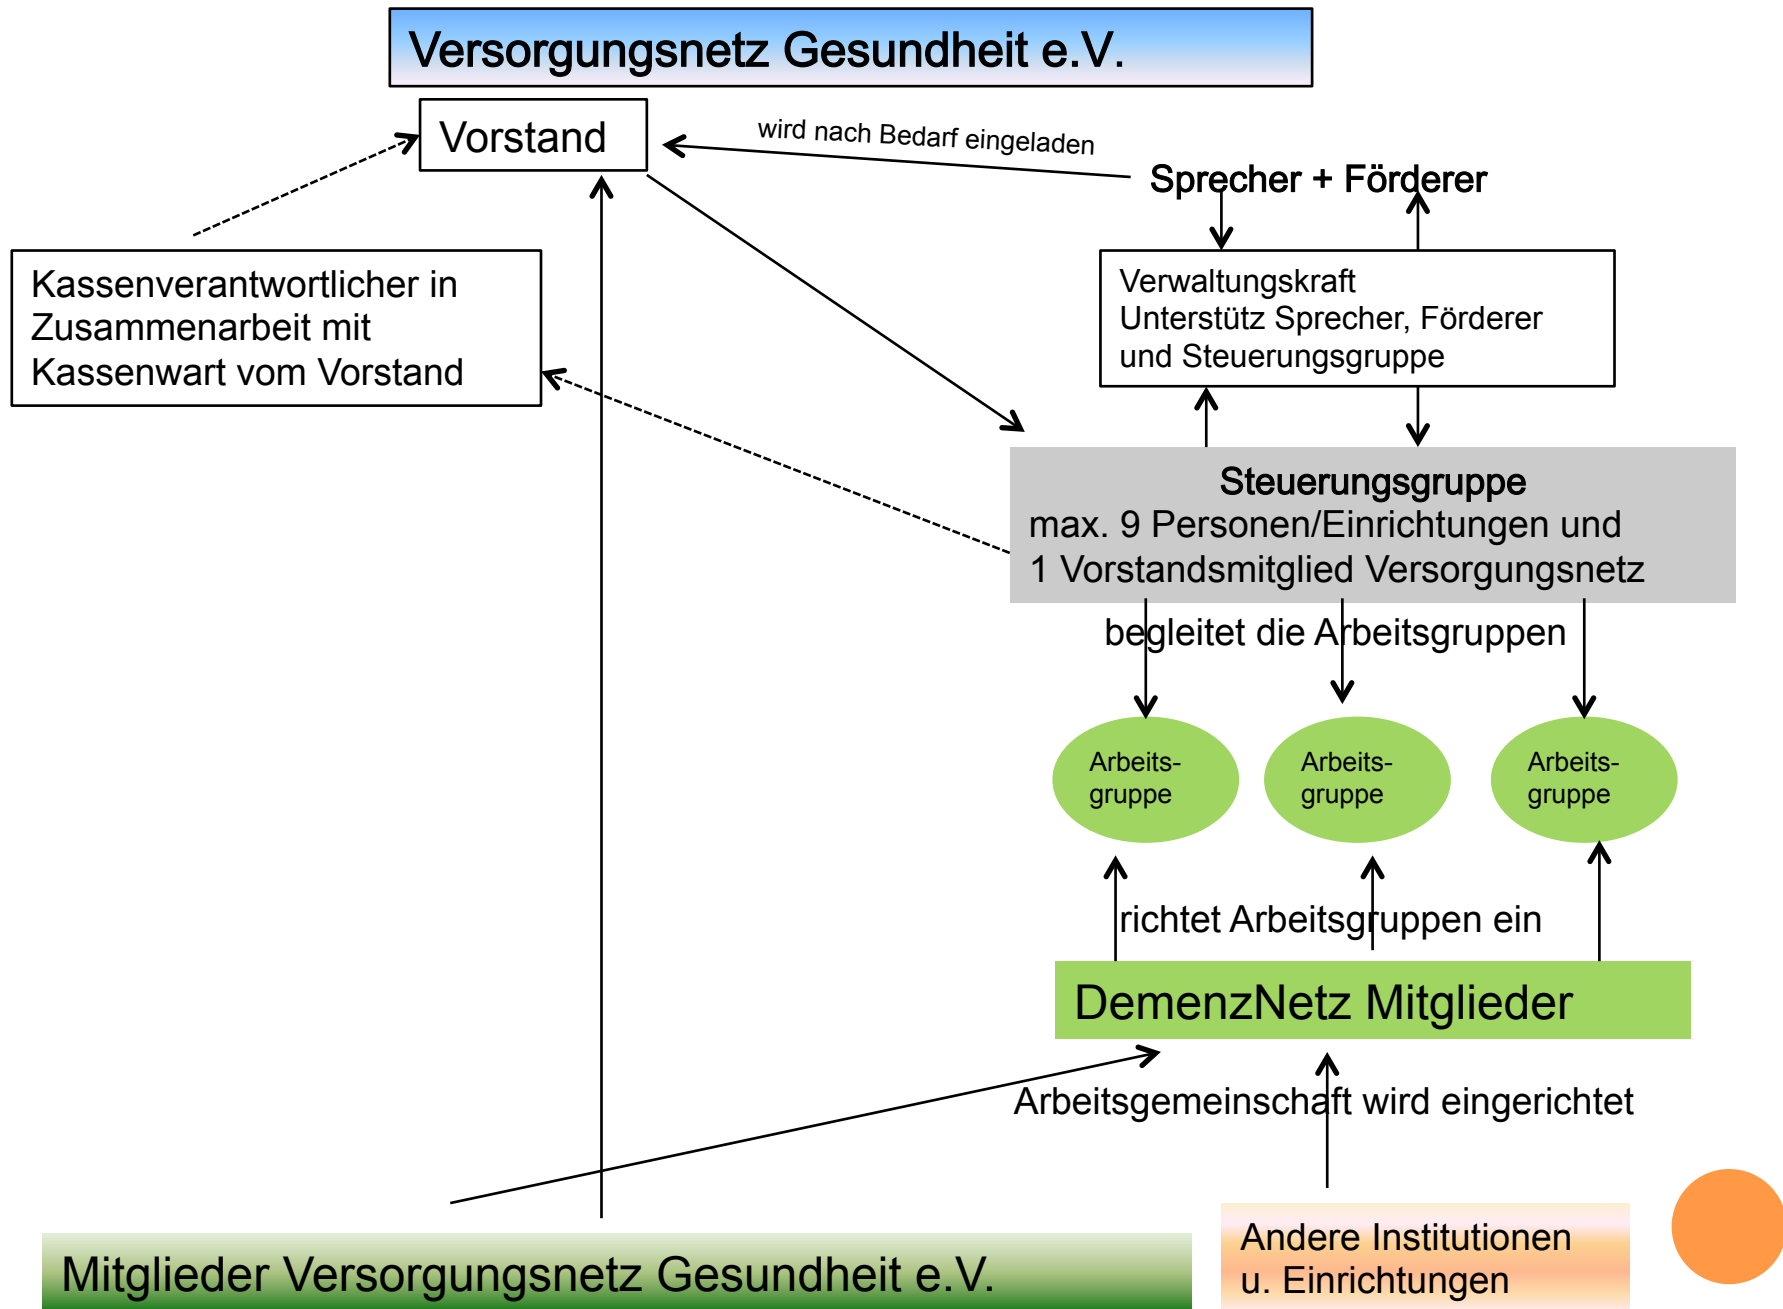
Versorgungsnetz Gesundheit e.V.

Vorstand

wird nach Bedarf eingeladen

Sprecher + Förderer

Kassenverantwortlicher in Zusammenarbeit mit Kassenwart vom Vorstand

Verwaltungskraft
Unterstütz Sprecher, Förderer und Steuerungsgruppe

Steuerungsgruppe
max. 9 Personen/Einrichtungen und 1 Vorstandsmitglied Versorgungsnetz

begleitet die Arbeitsgruppen

Arbeits-gruppe

Arbeits-gruppe

Arbeits-gruppe

richtet Arbeitsgruppen ein

DemenzNetz Mitglieder

Arbeitsgemeinschaft wird eingerichtet

Mitglieder Versorgungsnetz Gesundheit e.V.

Andere Institutionen u. Einrichtungen